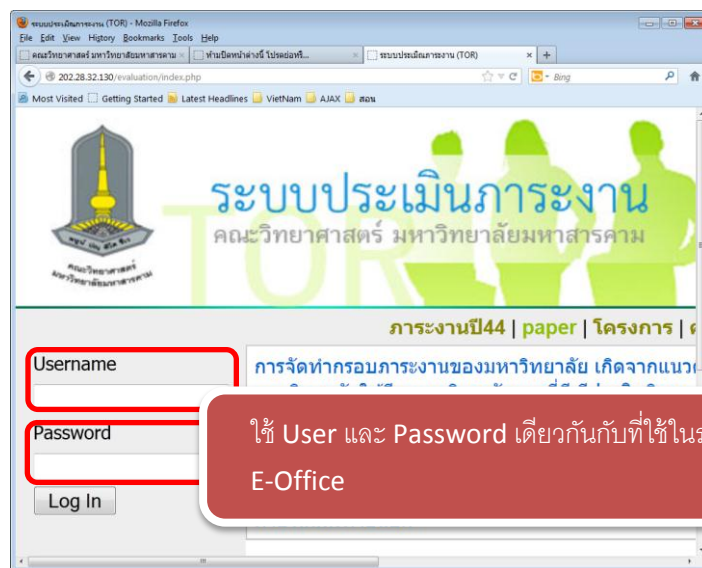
ระบบประเมินภาระงาน (TOR) - Mozilla Firefox
File Edit View History Bookmarks Tools Help
คณะวิทยาศาสตร์ มหาวิทยาลัยมหาสารคาม × | ห้ามปิดหน้าต่างนี้ โปรดอ่านที่... × | ระบบประเมินภาระงาน (TOR) × | +
202.28.32.130/evaluation/index.php
Bing
Most Visited | Getting Started | Latest Headlines | VietNam | AJAX | สอน

ระบบประเมินภาระงาน
คณะวิทยาศาสตร์ มหาวิทยาลัยมหาสารคาม
TOR
คณะวิทยาศาสตร์ มหาวิทยาลัยมหาสารคาม

ภาระงานปี44 | paper | โครงการ | ค

Username
Password
Log In

การจัดทำกรอบภาระงานของมหาวิทยาลัย เกิดจากแนวค
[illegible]

ใช้ User และ Password เดียวกันกับที่ใช้ในร
E-Office